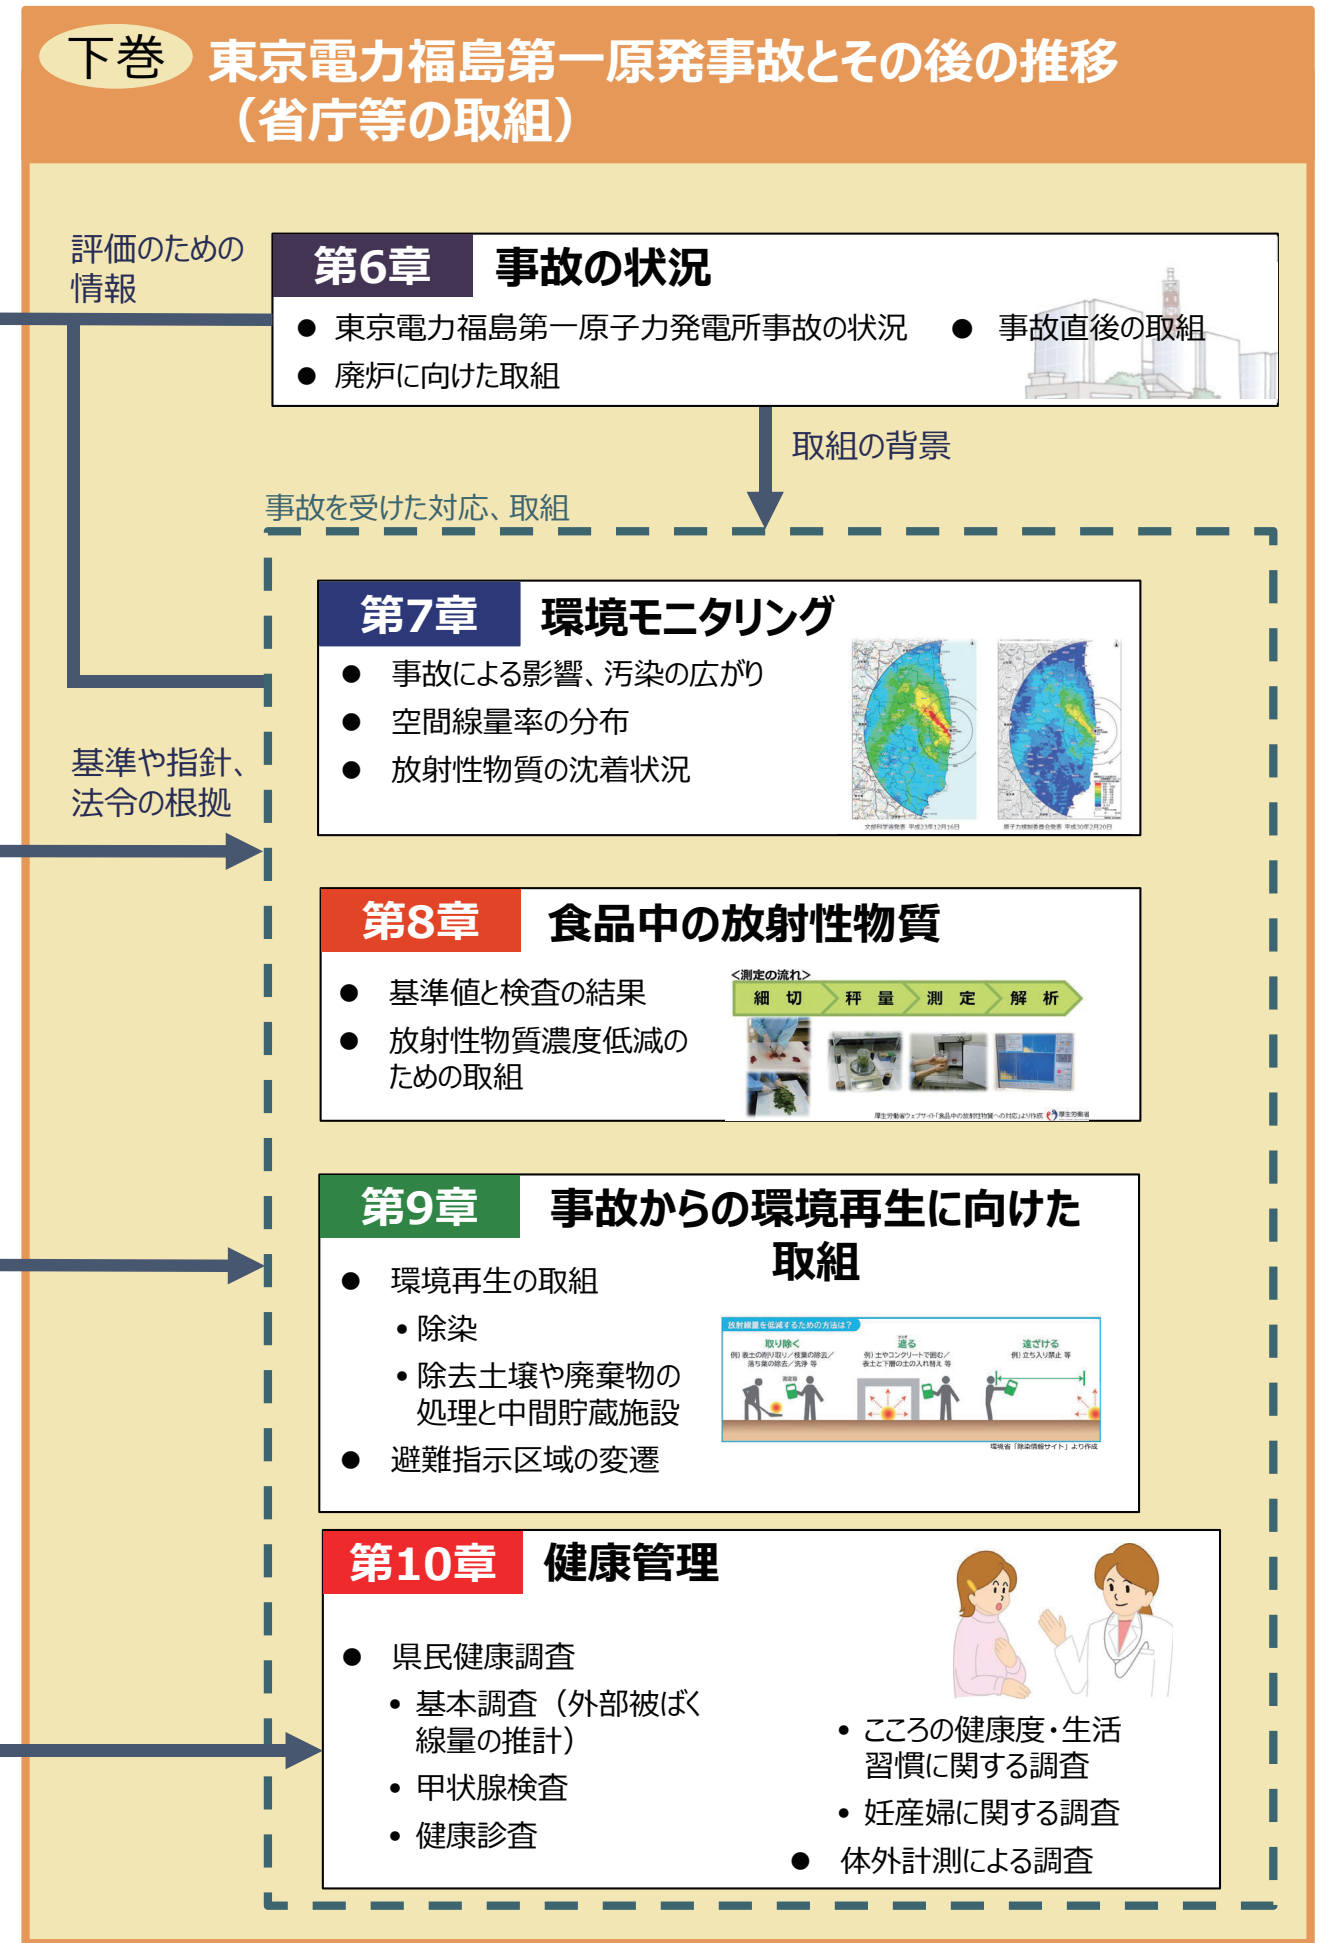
下巻 東京電力福島第一原発事故とその後の推移（省庁等の取組）

評価のための情報

第6章 事故の状況
● 東京電力福島第一原子力発電所事故の状況 ● 事故直後の取組
● 廃炉に向けた取組

取組の背景

事故を受けた対応、取組

第7章 環境モニタリング
● 事故による影響、汚染の広がり
● 空間線量率の分布
● 放射性物質の沈着状況

基準や指針、法令の根拠

第8章 食品中の放射性物質
● 基準値と検査の結果
● 放射性物質濃度低減のための取組

<測定の流れ>
細切 秤量 測定 解析

第9章 事故からの環境再生に向けた取組
● 環境再生の取組
• 除染
• 除去土壌や廃棄物の処理と中間貯蔵施設
● 避難指示区域の変遷

放射線量を低減するための方法は？
取り除く
遮る
遠ざける

第10章 健康管理
● 県民健康調査
• 基本調査（外部被ばく線量の推計）
• 甲状腺検査
• 健康診査
• こころの健康度・生活習慣に関する調査
• 妊産婦に関する調査
● 体外計測による調査